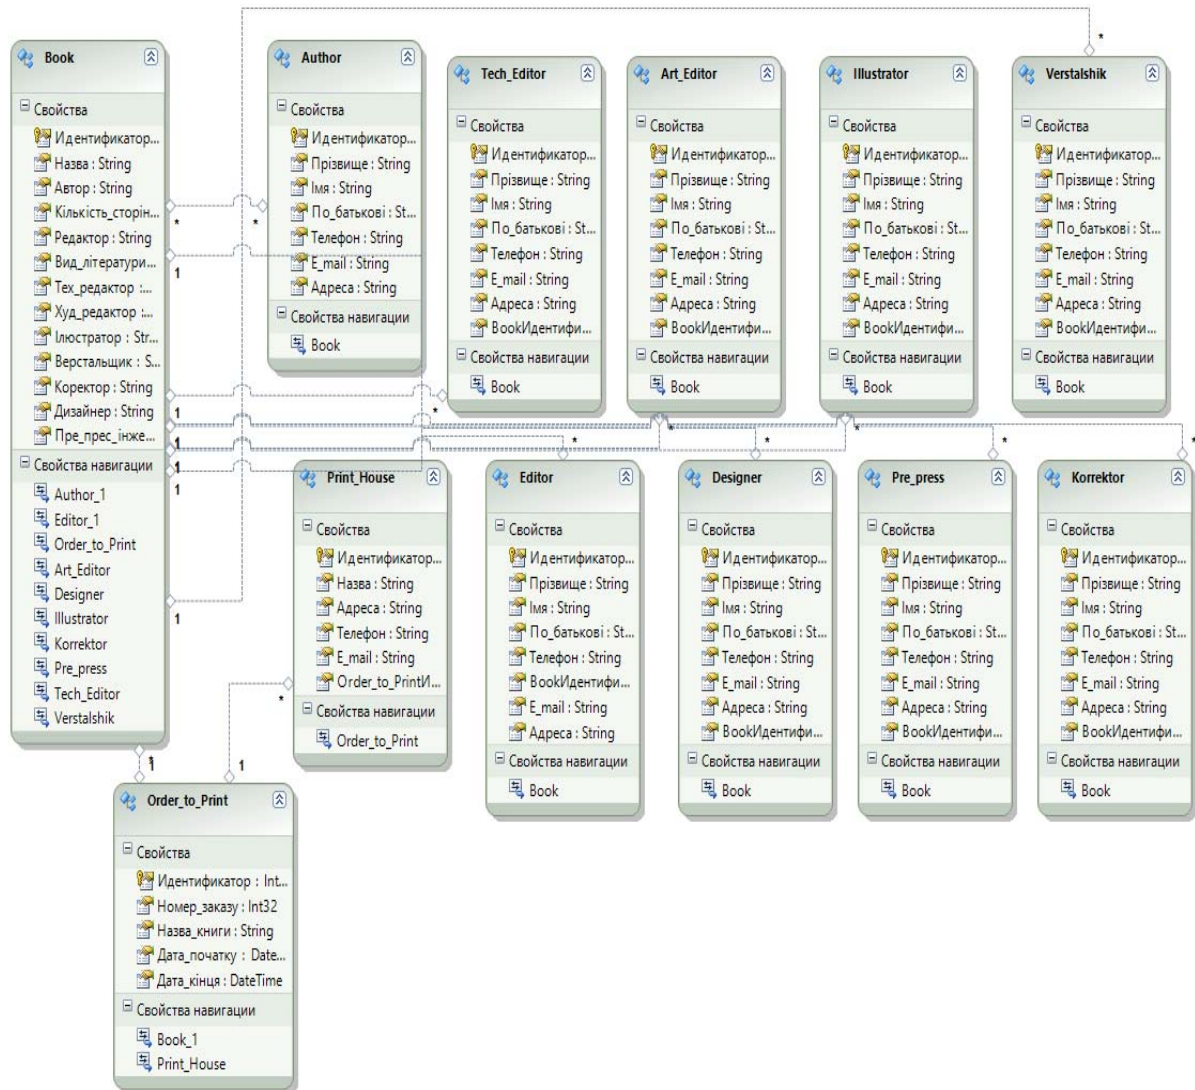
Book
Свойства
Идентификатор...
Назва : String
Автор : String
Кількість_сторін...
Редактор : String
Вид_літератури...
Тех_редактор :...
Худ_редактор :...
Ілюстратор : Str...
Верстальщик : S...
Коректор : String
Дизайнер : String
Пре_прес_інже...
Свойства навигации
Author_1
Editor_1
Order_to_Print
Art_Editor
Designer
Illustrator
Korrektor
Pre_press
Tech_Editor
Verstalshik

Author
Свойства
Идентификатор...
Прізвище : String
Імя : String
По_батькові : St...
Телефон : String
E_mail : String
Адреса : String
Свойства навигации
Book

Tech_Editor
Свойства
Идентификатор...
Прізвище : String
Імя : String
По_батькові : St...
Телефон : String
E_mail : String
Адреса : String
BookИдентифи...
Свойства навигации
Book

Art_Editor
Свойства
Идентификатор...
Прізвище : String
Імя : String
По_батькові : St...
Телефон : String
E_mail : String
Адреса : String
BookИдентифи...
Свойства навигации
Book

Illustrator
Свойства
Идентификатор...
Прізвище : String
Імя : String
По_батькові : St...
Телефон : String
E_mail : String
Адреса : String
BookИдентифи...
Свойства навигации
Book

Verstalshik
Свойства
Идентификатор...
Прізвище : String
Імя : String
По_батькові : St...
Телефон : String
E_mail : String
Адреса : String
BookИдентифи...
Свойства навигации
Book

Print_House
Свойства
Идентификатор...
Назва : String
Адреса : String
Телефон : String
E_mail : String
Order_to_PrintИ...
Свойства навигации
Order_to_Print

Editor
Свойства
Идентификатор...
Прізвище : String
Імя : String
По_батькові : St...
Телефон : String
BookИдентифи...
E_mail : String
Адреса : String
Свойства навигации
Book

Designer
Свойства
Идентификатор...
Прізвище : String
Імя : String
По_батькові : St...
Телефон : String
E_mail : String
Адреса : String
BookИдентифи...
Свойства навигации
Book

Pre_press
Свойства
Идентификатор...
Прізвище : String
Імя : String
По_батькові : St...
Телефон : String
E_mail : String
Адреса : String
BookИдентифи...
Свойства навигации
Book

Korrektor
Свойства
Идентификатор...
Прізвище : String
Імя : String
По_батькові : St...
Телефон : String
E_mail : String
Адреса : String
BookИдентифи...
Свойства навигации
Book

Order_to_Print
Свойства
Идентификатор : Int...
Номер_заказу : Int32
Назва_книги : String
Дата_початку : Date...
Дата_кінця : DateTime
Свойства навигации
Book_1
Print_House

* 1 * 1 1 1 1 1 * * * * * * * 1 1 *